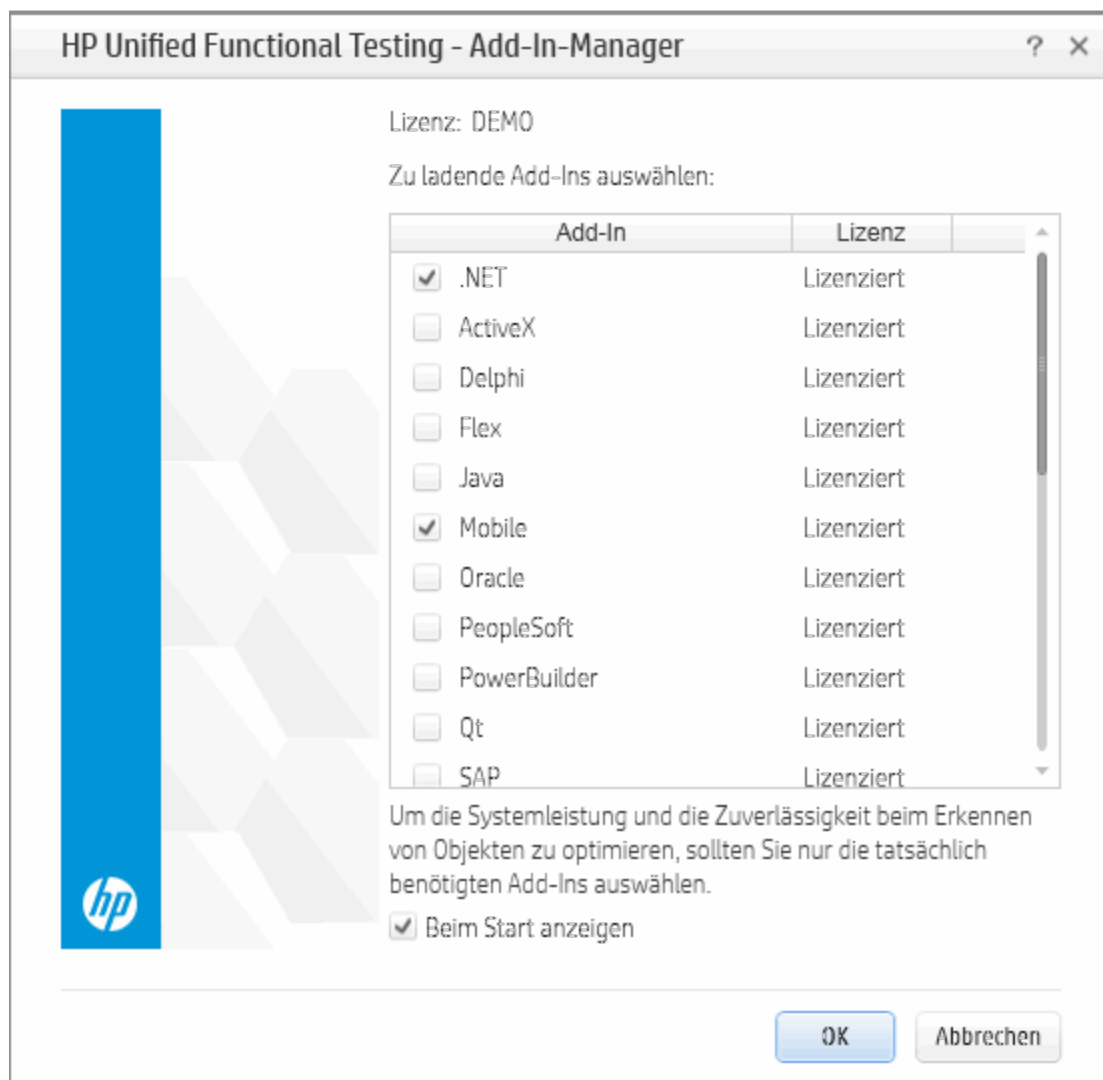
HP Unified Functional Testing - Add-In-Manager

? ×

Lizenz: DEMO

Zu ladende Add-Ins auswählen:

| Add-In | Lizenz |
|---|---|
| ✓ .NET | Lizenziert |
| ActiveX | Lizenziert |
| Delphi | Lizenziert |
| Flex | Lizenziert |
| Java | Lizenziert |
| ✓ Mobile | Lizenziert |
| Oracle | Lizenziert |
| PeopleSoft | Lizenziert |
| PowerBuilder | Lizenziert |
| Qt | Lizenziert |
| SAP | Lizenziert |

Um die Systemleistung und die Zuverlässigkeit beim Erkennen von Objekten zu optimieren, sollten Sie nur die tatsächlich benötigten Add-Ins auswählen.

✓ Beim Start anzeigen

hp

OK

Abbrechen